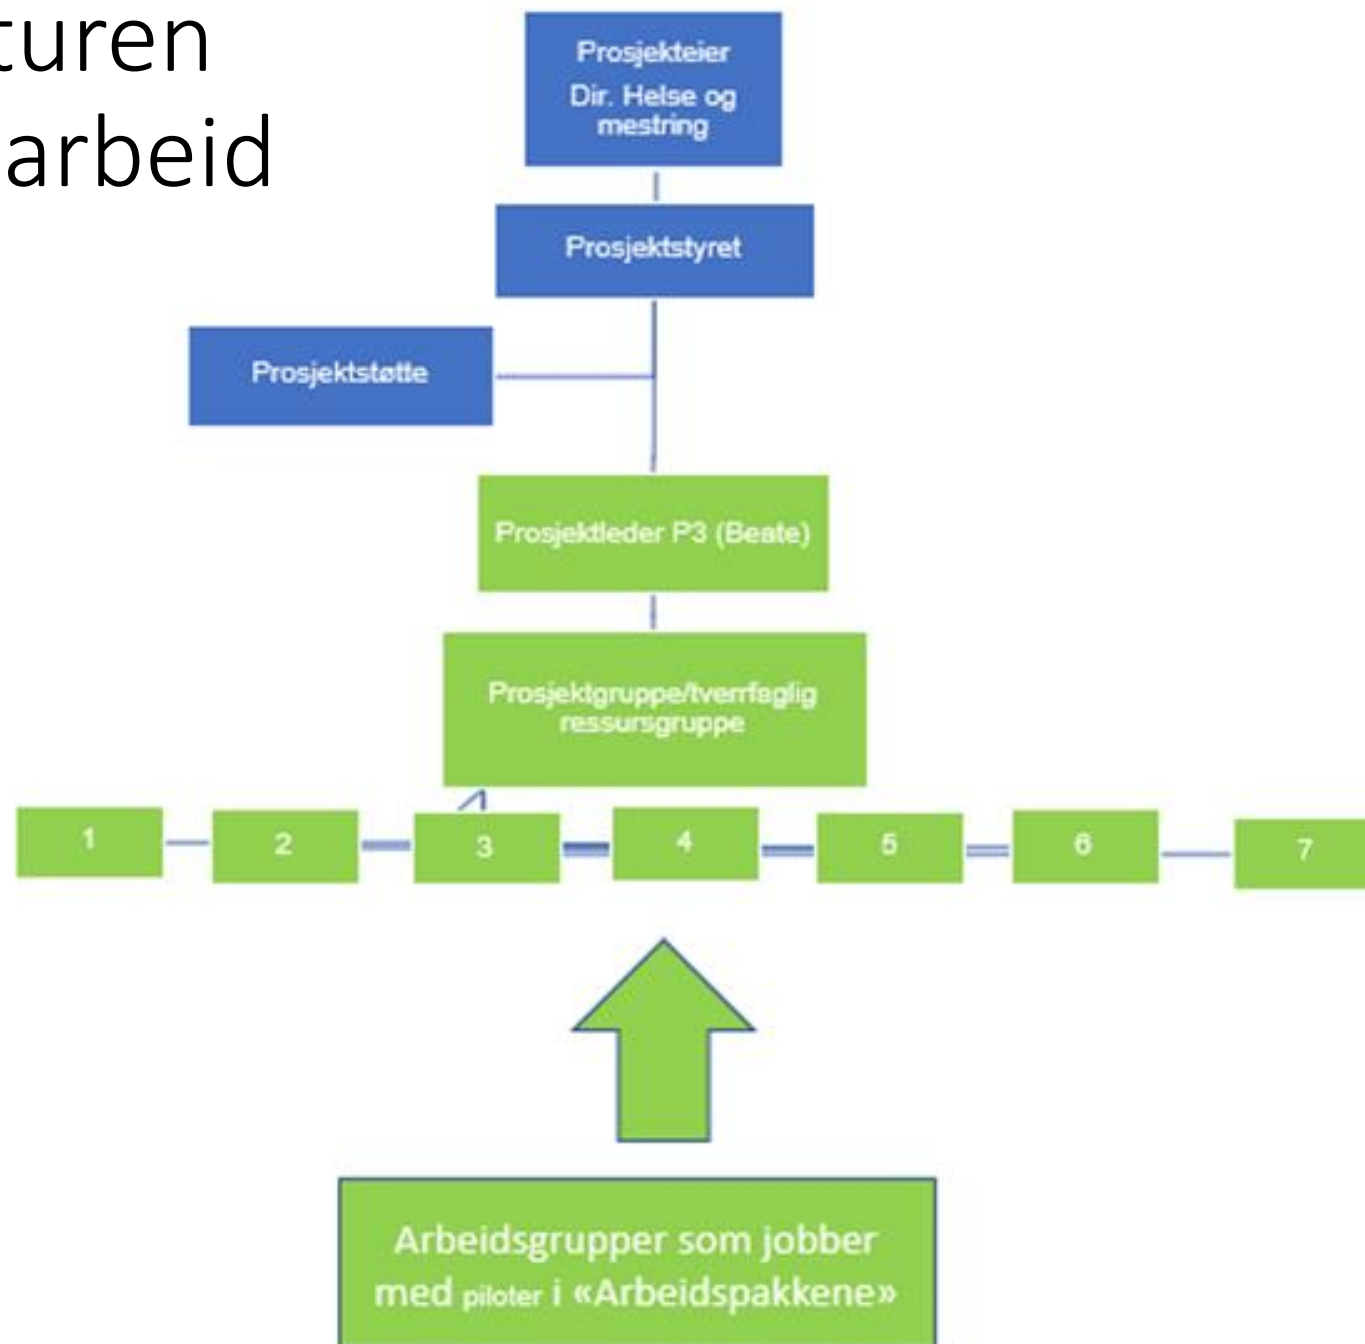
turen
arbeid

Prosjekteier
Dir. Helse og mestring

Prosjektstyret

Prosjektstøtte

Prosjektleder P3 (Beate)

Prosjektgruppe/tverrfaglig ressursgruppe

1
2
3
4
5
6
7

Arbeidsgrupper som jobber med piloter i «Arbeidspakkene»